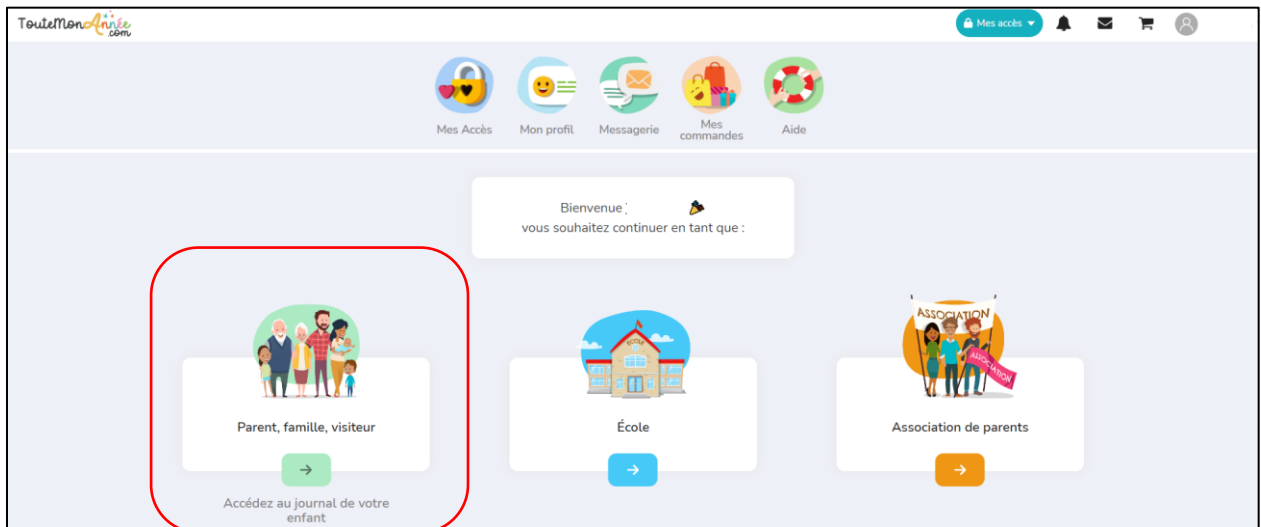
ToutemonAnnée.com

Mes accès

Mes Accès
Mon profil
Messagerie
Mes commandes
Aide

Bienvenue
vous souhaitez continuer en tant que :

Parent, famille, visiteur
→
Accédez au journal de votre enfant

ÉCOLE
École
→

ASSOCIATION
ASSOCIATION
Association de parents
→